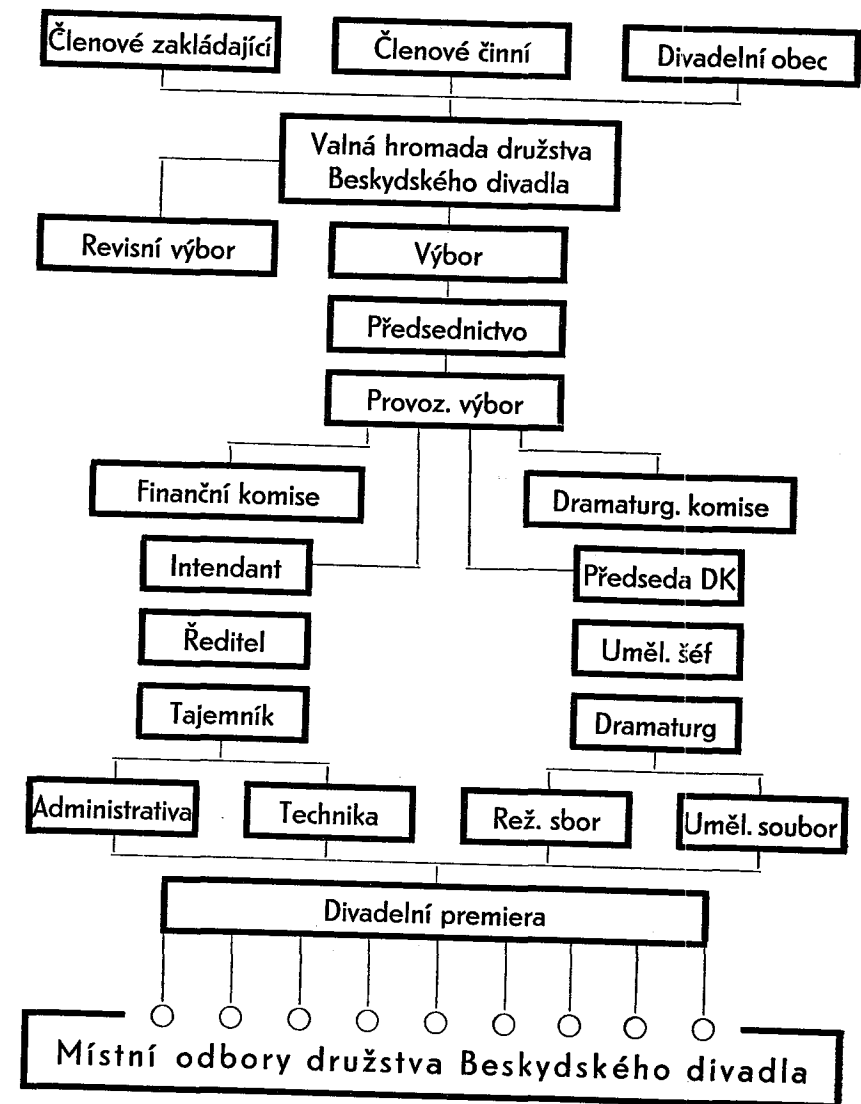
Členové zakládající

Členové činní

Divadelní obec

Valná hromada družstva Beskydského divadla

Revisní výbor

Výbor

Předsednictvo

Provoz. výbor

Finanční komise

Dramaturg. komise

Intendant

Předseda DK

Ředitel

Uměl. šéf

Tajemník

Dramaturg

Administrativa

Technika

Rež. sbor

Uměl. soubor

Divadelní premiera

Místní odbory družstva Beskydského divadla